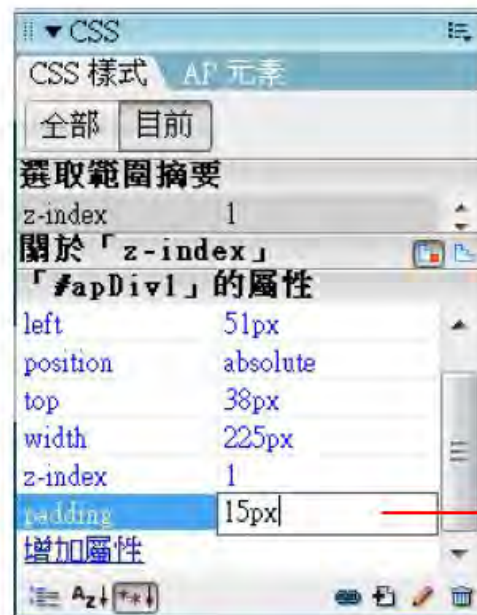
▼ CSS

CSS 樣式 AP 元素

全部 目前

選取範圍摘要

| z-index | 1 |
|---|---|

關於「z-index」

「#apDiv1」的屬性

| left | 51px |
|---|---|
| position | absolute |
| top | 38px |
| width | 225px |
| z-index | 1 |
| padding | 15px |

增加屬性